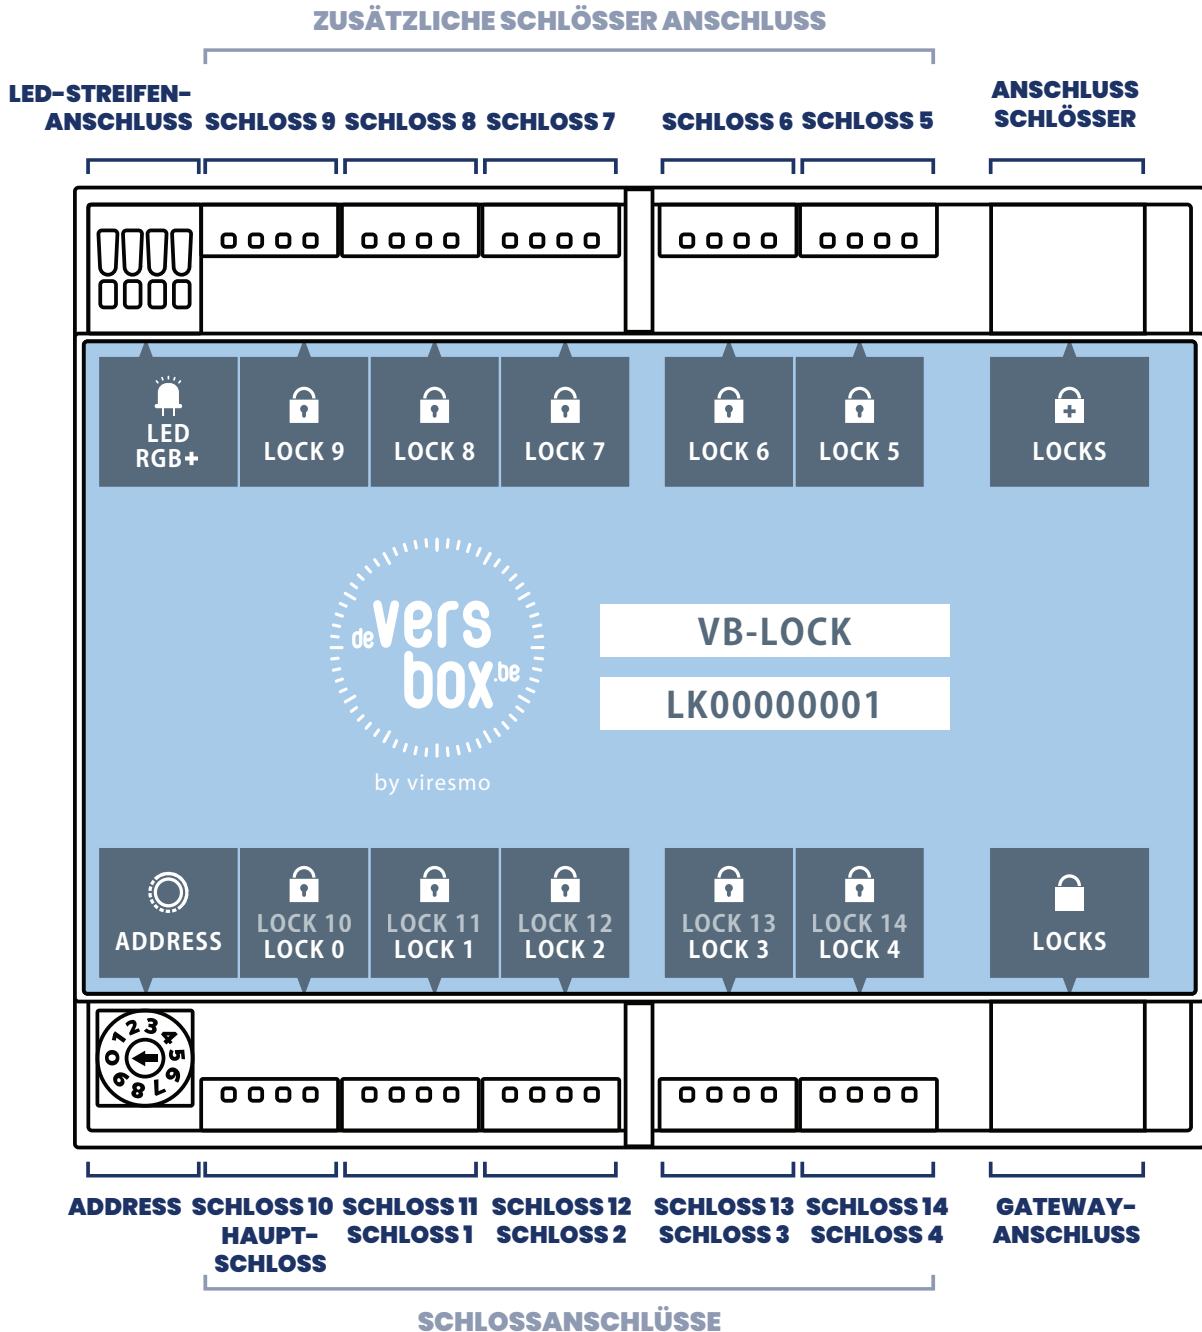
ZUSÄTZLICHE SCHLÖSSER ANSCHLUSS

LED-STREIFEN-ANSCHLUSS

SCHLOSS 9 SCHLOSS 8 SCHLOSS 7

SCHLOSS 6 SCHLOSS 5

ANSCHLUSS SCHLÖSSER

LED RGB+

LOCK 9

LOCK 8

LOCK 7

LOCK 6

LOCK 5

LOCKS

de vers box.be

by viresmo

VB-LOCK

LK00000001

ADDRESS

LOCK 10 LOCK 0

LOCK 11 LOCK 1

LOCK 12 LOCK 2

LOCK 13 LOCK 3

LOCK 14 LOCK 4

LOCKS

1 2 3 4 5 6 7 8 9 0

ADDRESS

SCHLOSS 10 HAUPT-SCHLOSS

SCHLOSS 11 SCHLOSS 1

SCHLOSS 12 SCHLOSS 2

SCHLOSS 13 SCHLOSS 3

SCHLOSS 14 SCHLOSS 4

GATEWAY-ANSCHLUSS

SCHLOSSANSCHLÜSSE